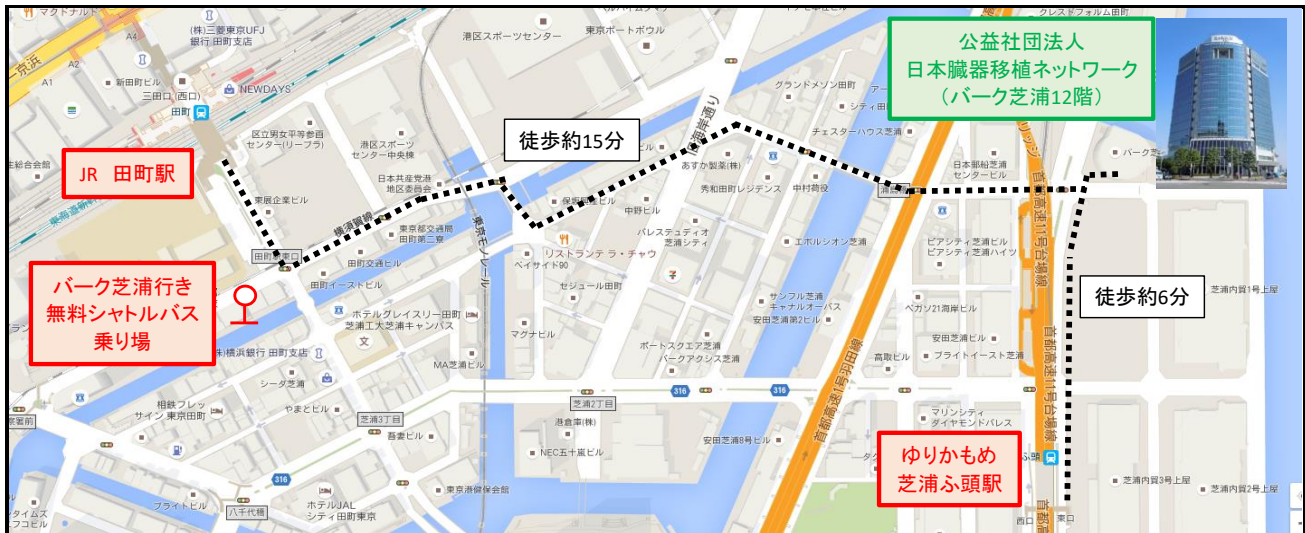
公益社団法人
日本臓器移植ネットワーク
（バーク芝浦12階）

徒歩約15分

JR 田町駅

バーク芝浦行き
無料シャトルバス
乗り場

徒歩約6分

ゆりかもめ
芝浦ふ頭駅

マクドナルド
(株)三菱東京UFJ銀行 田町支店
京浜
A2
A1
新田町ビル
三田口(西口)
NEWDAYS
田町
港区スポーツセンター
東京ポートボウル
グランドメゾン田町
シティ田町
区立男女平等参画センター(リーフラ)
港区スポーツセンター中央棟
チェスターハウス芝浦
日本郵船芝浦ビル
バーク
日本共産党港地区委員会
あすか製薬(株)
東展企業ビル
保険
秀和田町レジデンス
中村荷役
中野ビル
東京都交通局田町第二寮
パレスティオ芝浦シティ
エボルシオン芝浦
ピアシティ芝浦ビル
ピアシティ芝浦ハイツ
田町交通ビル
リストランテ ラ・チャウ
ベイサイド90
セジュールビル
田町イーストビル
サンフル芝浦
キャナルオーバス
安田芝浦第2ビル
ペガソ21海岸ビル
芝浦内貿1号上屋
ホテルグレイスリー田町
芝浦工大芝浦キャンパス
マグナビル
ポートスクエア芝浦
パークアクシス芝浦
安田芝浦ビル
高取ビル
ブライトイースト芝浦
横浜銀行 田町支店
MA芝浦ビル
シーダ芝浦
やまとビル
芝浦3丁目
芝浦2丁目
316
316
316
マリンシティ
ダイヤモンドパレス
相鉄フレッサイン 東京田町
吾妻ビル
港倉庫(株)
安田芝浦8号ビル
NEC五十嵐ビル
東京港健保会館
ブライトビル
ホテルJAL シティ田町東京
八千代橋
首都高速11号台場線
首都高速1号羽田線
ふ頭
西口
東口
芝浦内貿4号上屋
芝浦内貿2号上屋